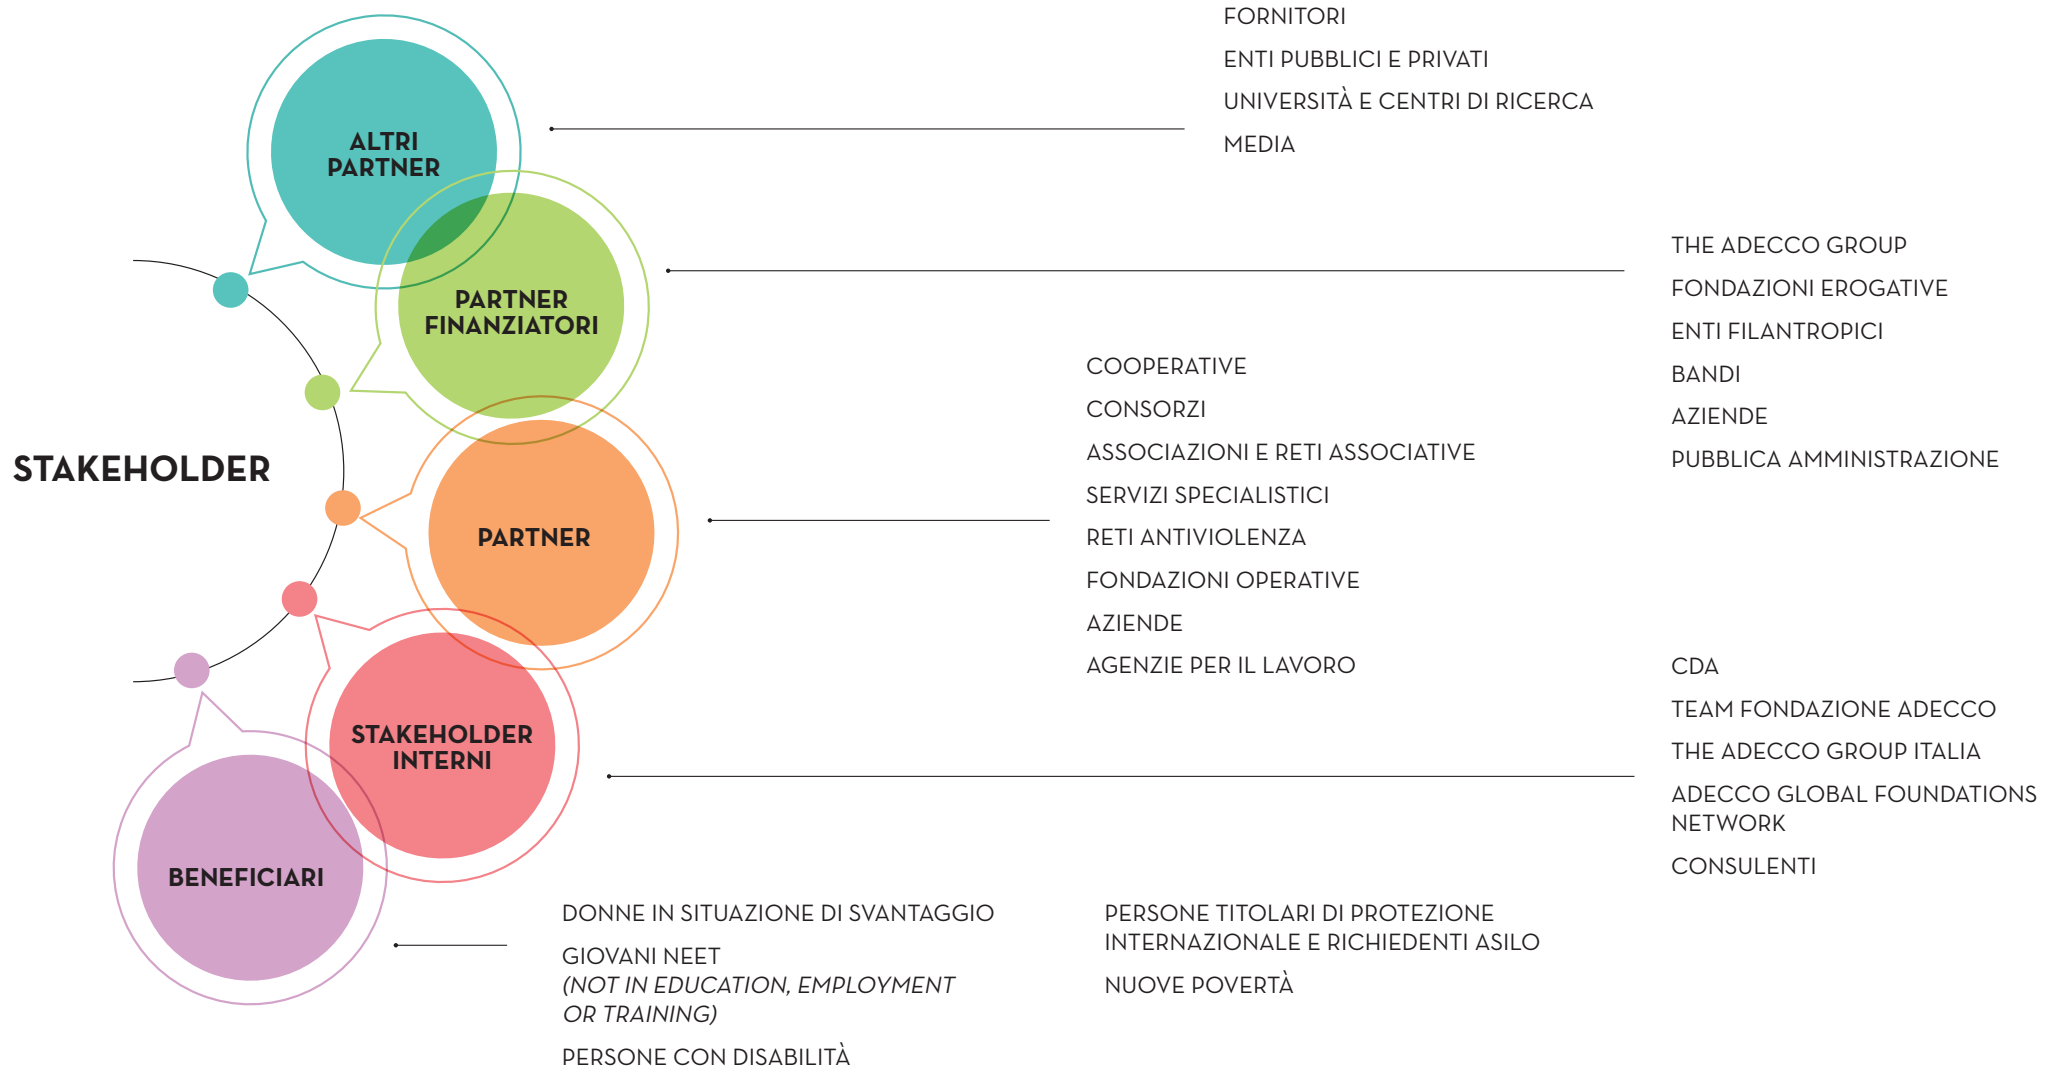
STAKEHOLDER

ALTRI PARTNER

FORNITORI

ENTI PUBBLICI E PRIVATI

UNIVERSITÀ E CENTRI DI RICERCA

MEDIA

PARTNER FINANZIATORI

THE ADECCO GROUP

FONDAZIONI EROGATIVE

ENTI FILANTROPICI

BANDI

AZIENDE

PUBBLICA AMMINISTRAZIONE

PARTNER

COOPERATIVE

CONSORZI

ASSOCIAZIONI E RETI ASSOCIATIVE

SERVIZI SPECIALISTICI

RETI ANTIVIOLENZA

FONDAZIONI OPERATIVE

AZIENDE

AGENZIE PER IL LAVORO

STAKEHOLDER INTERNI

CDA

TEAM FONDAZIONE ADECCO

THE ADECCO GROUP ITALIA

ADECCO GLOBAL FOUNDATIONS NETWORK

CONSULENTI

BENEFICIARI

DONNE IN SITUAZIONE DI SVANTAGGIO

GIOVANI NEET *(NOT IN EDUCATION, EMPLOYMENT OR TRAINING)*

PERSONE CON DISABILITÀ

PERSONE TITOLARI DI PROTEZIONE INTERNAZIONALE E RICHIEDENTI ASILO

NUOVE POVERTÀ